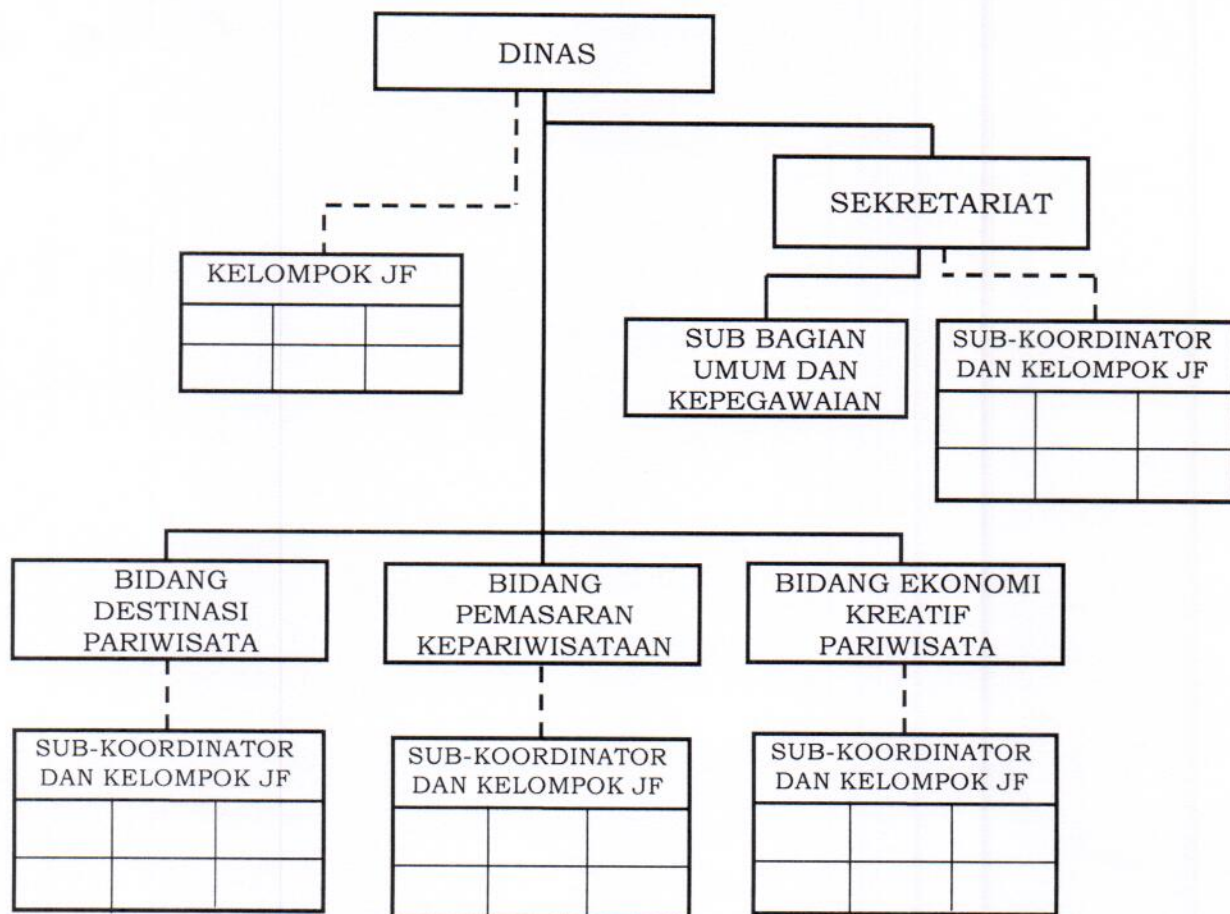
DINAS

KELOMPOK JF

SEKRETARIAT

SUB BAGIAN UMUM DAN KEPEGAWAIAN

SUB-KOORDINATOR DAN KELOMPOK JF

BIDANG DESTINASI PARIWISATA

SUB-KOORDINATOR DAN KELOMPOK JF

BIDANG PEMASARAN KEPARIWISATAAN

SUB-KOORDINATOR DAN KELOMPOK JF

BIDANG EKONOMI KREATIF PARIWISATA

SUB-KOORDINATOR DAN KELOMPOK JF